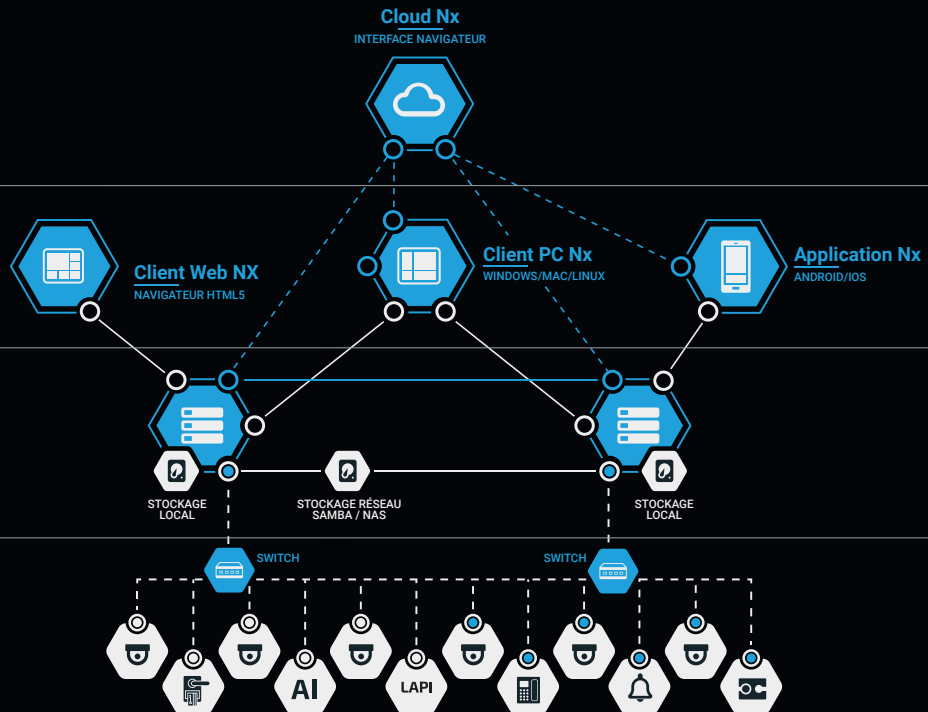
Cloud Nx
INTERFACE NAVIGATEUR

Client Web NX
NAVIGATEUR HTML5

Client PC Nx
WINDOWS/MAC/LINUX

Application Nx
ANDROID/IOS

STOCKAGE LOCAL

STOCKAGE RÉSEAU SAMBA / NAS

STOCKAGE LOCAL

SWITCH

SWITCH

AI

LAPI